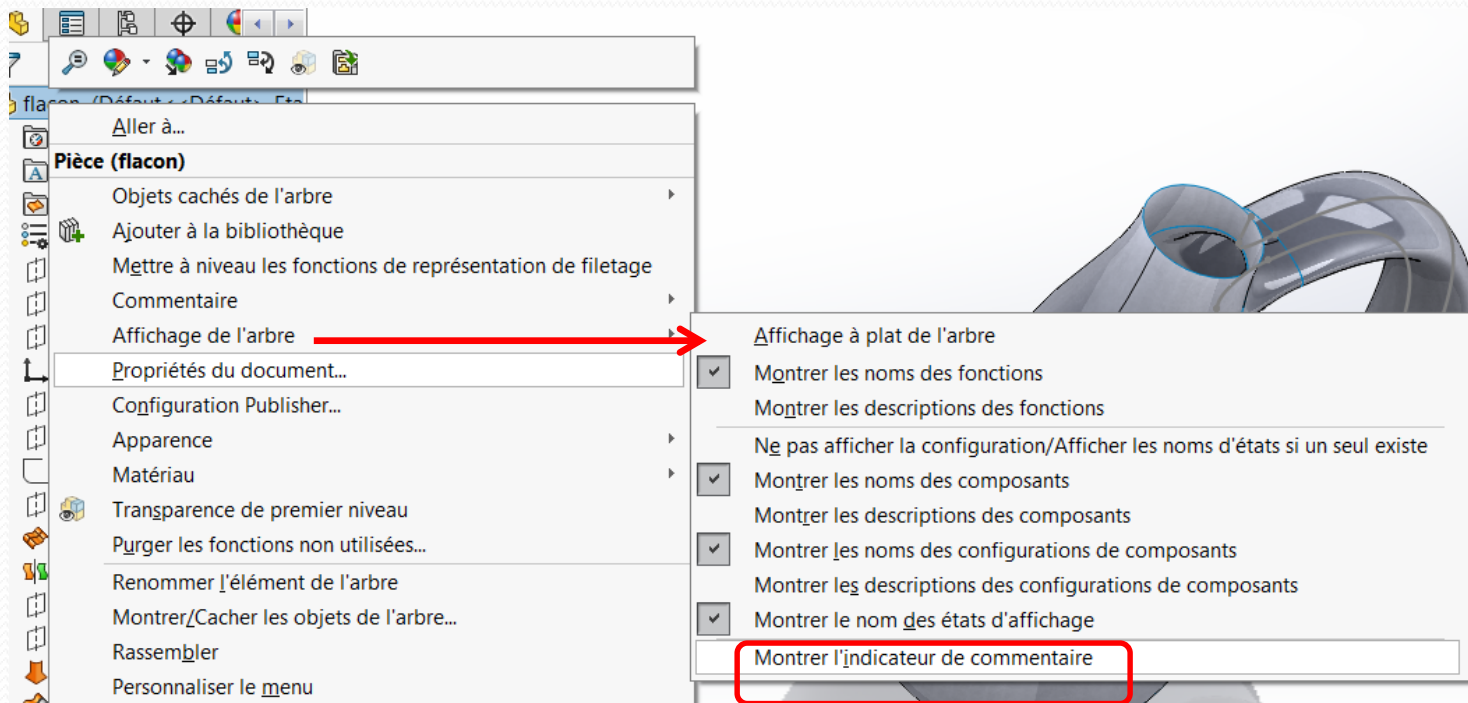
flacon (Défaut < <Défaut>_Eta

Aller à...
Pièce (flacon)
Objets cachés de l'arbre
Ajouter à la bibliothèque
Mettre à niveau les fonctions de représentation de filetage
Commentaire
Affichage de l'arbre
Propriétés du document...
Configuration Publisher...
Apparence
Matériau
Transparence de premier niveau
Purger les fonctions non utilisées...
Renommer l'élément de l'arbre
Montrer/Cacher les objets de l'arbre...
Rassembler
Personnaliser le menu

Affichage à plat de l'arbre
Montrer les noms des fonctions
Montrer les descriptions des fonctions
Ne pas afficher la configuration/Afficher les noms d'états si un seul existe
Montrer les noms des composants
Montrer les descriptions des composants
Montrer les noms des configurations de composants
Montrer les descriptions des configurations de composants
Montrer le nom des états d'affichage
Montrer l'indicateur de commentaire